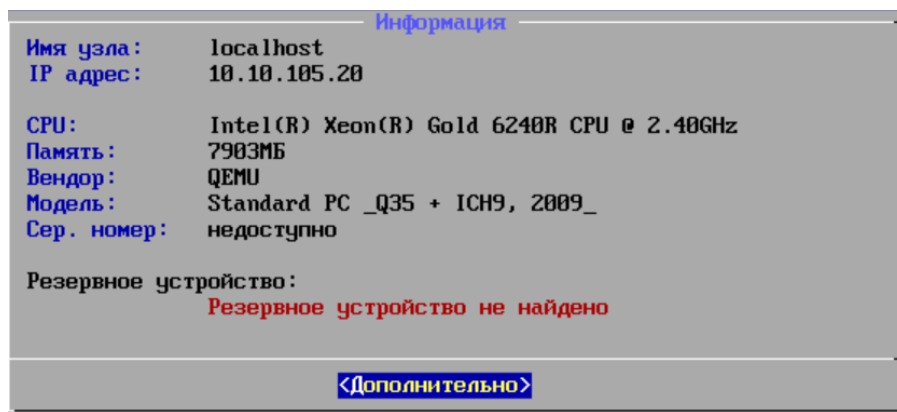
Информация

Имя узла: localhost
IP адрес: 10.10.105.20

CPU: Intel(R) Xeon(R) Gold 6240R CPU @ 2.40GHz
Память: 7903МБ
Вендор: QEMU
Модель: Standard PC _Q35 + ICH9, 2009_
Сер. номер: недоступно

Резервное устройство:
Резервное устройство не найдено

<Дополнительно>